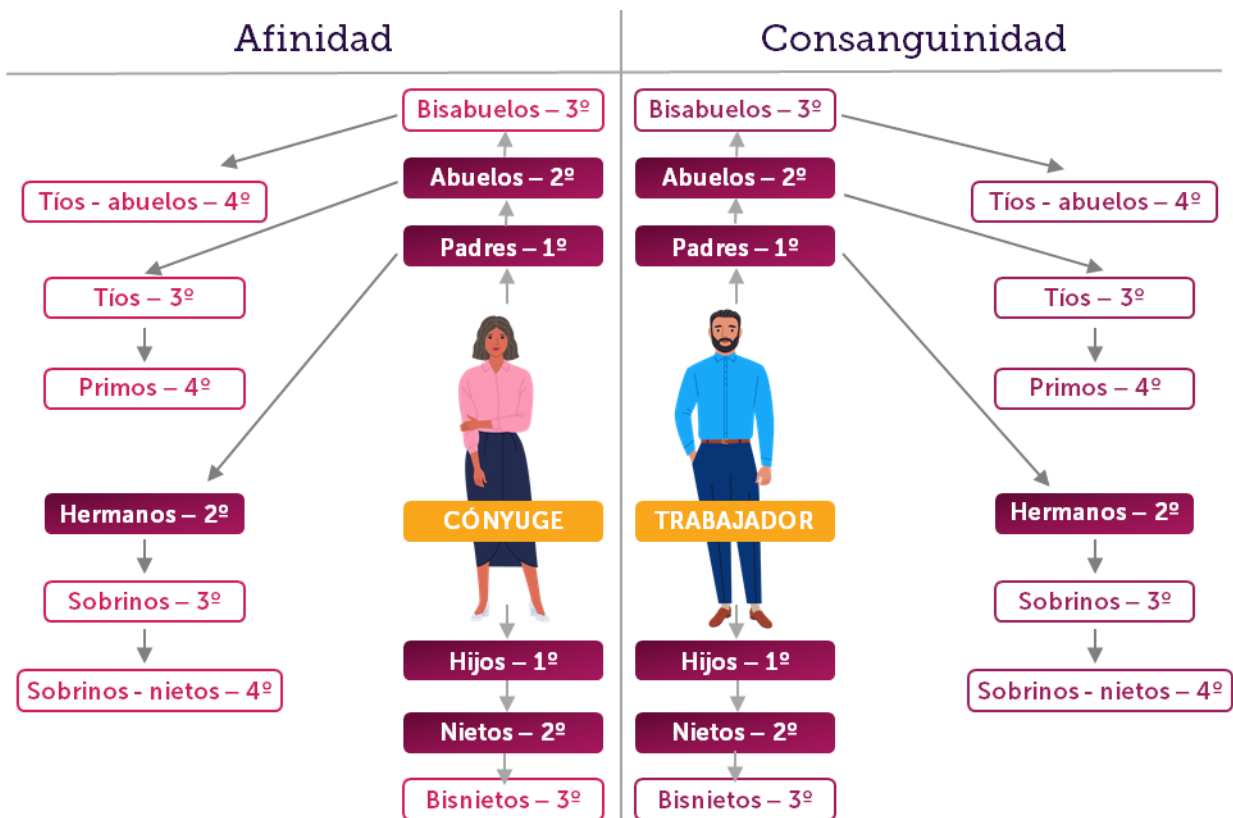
Afinidad

Bisabuelos – 3º
Abuelos – 2º
Padres – 1º
Tíos - abuelos – 4º
Tíos – 3º
Primos – 4º
Hermanos – 2º
Sobrinos – 3º
Sobrinos - nietos – 4º
CÓNYUGE
Hijos – 1º
Nietos – 2º
Bisnietos – 3º

Consanguinidad

Bisabuelos – 3º
Abuelos – 2º
Padres – 1º
Tíos - abuelos – 4º
Tíos – 3º
Primos – 4º
TRABAJADOR
Hermanos – 2º
Sobrinos – 3º
Sobrinos - nietos – 4º
Hijos – 1º
Nietos – 2º
Bisnietos – 3º